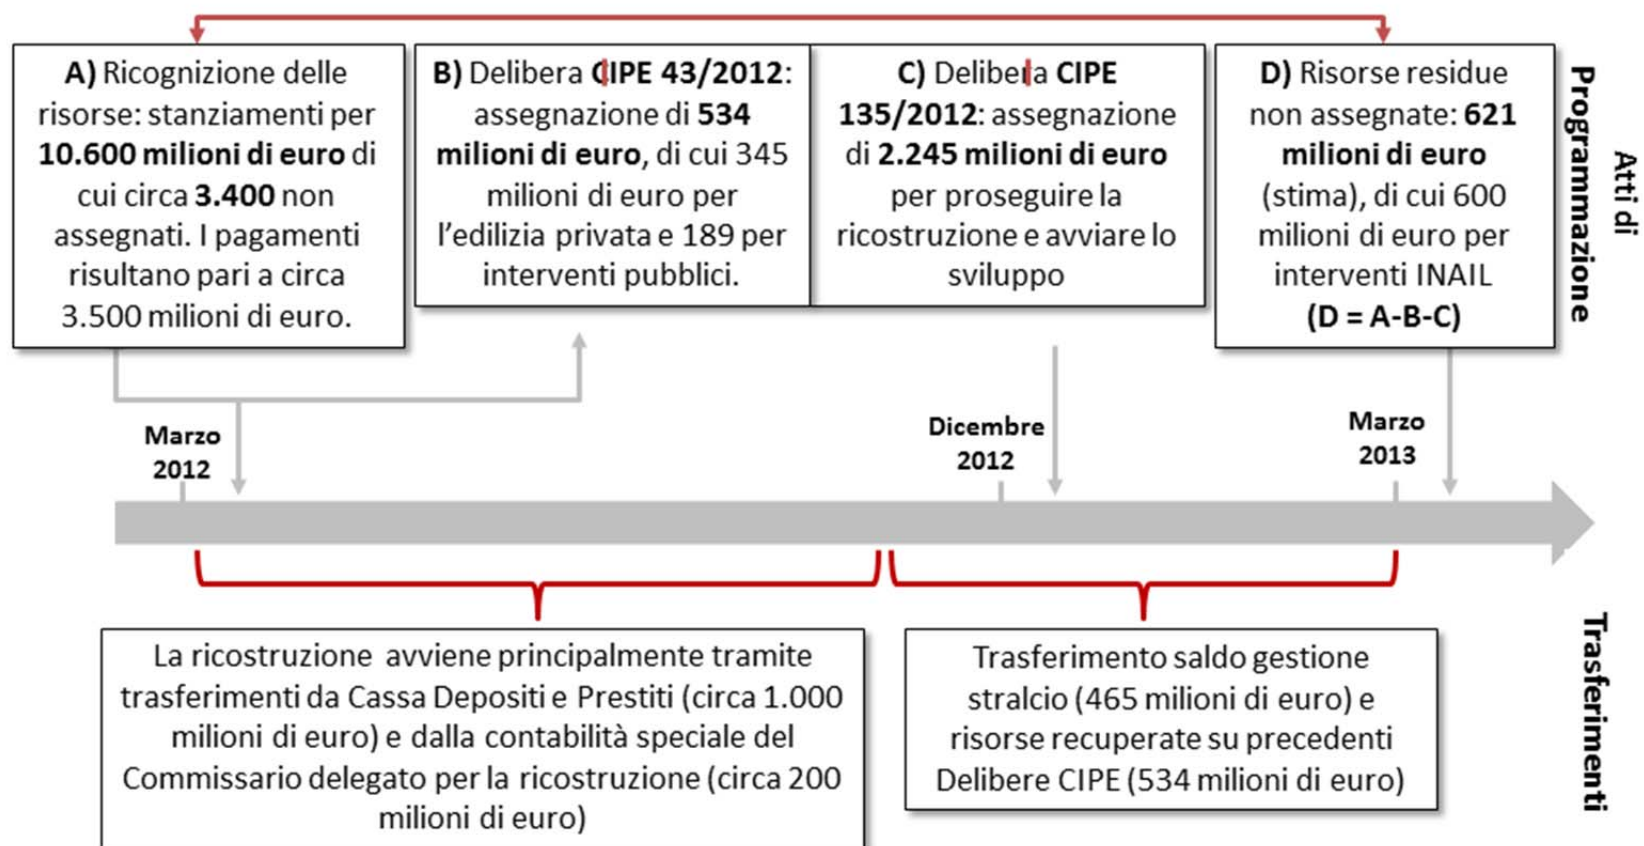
A) Ricognizione delle risorse: stanziamenti per 10.600 milioni di euro di cui circa 3.400 non assegnati. I pagamenti risultano pari a circa 3.500 milioni di euro.

B) Delibera CIPE 43/2012: assegnazione di 534 milioni di euro, di cui 345 milioni di euro per l'edilizia privata e 189 per interventi pubblici.

C) Delibera CIPE 135/2012: assegnazione di 2.245 milioni di euro per proseguire la ricostruzione e avviare lo sviluppo

D) Risorse residue non assegnate: 621 milioni di euro (stima), di cui 600 milioni di euro per interventi INAIL (D = A-B-C)

Atti di Programmazione

Marzo 2012

Dicembre 2012

Marzo 2013

La ricostruzione avviene principalmente tramite trasferimenti da Cassa Depositi e Prestiti (circa 1.000 milioni di euro) e dalla contabilità speciale del Commissario delegato per la ricostruzione (circa 200 milioni di euro)

Trasferimento saldo gestione stralcio (465 milioni di euro) e risorse recuperate su precedenti Delibere CIPE (534 milioni di euro)

Trasferimenti